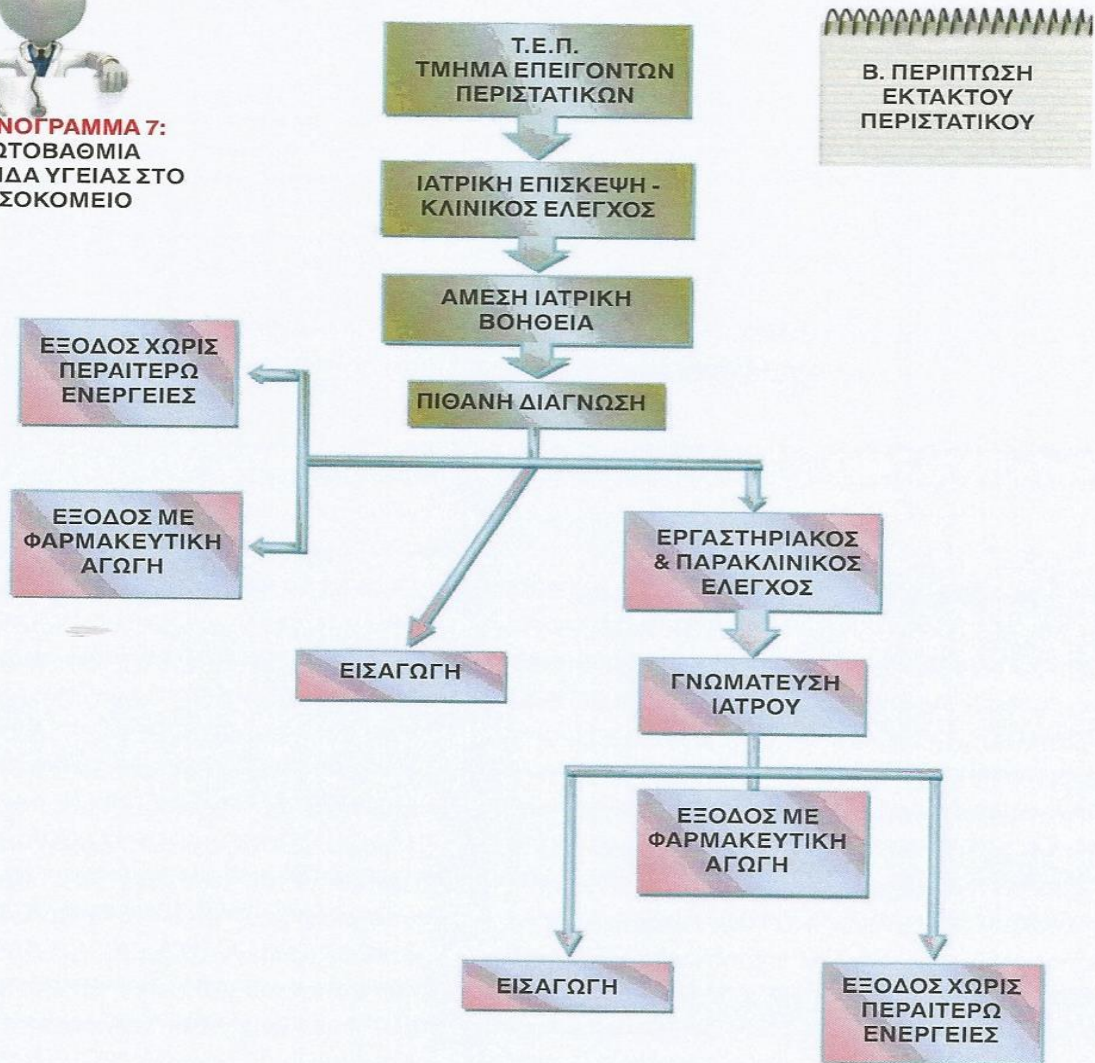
ΝΟΓΡΑΜΜΑ 7:
ΩΤΟΒΑΘΜΙΑ
ΙΔΑ ΥΓΕΙΑΣ ΣΤΟ
ΣΟΚΟΜΕΙΟ

Τ.Ε.Π.
ΤΜΗΜΑ ΕΠΕΙΓΟΝΤΩΝ ΠΕΡΙΣΤΑΤΙΚΩΝ

Β. ΠΕΡΙΠΤΩΣΗ ΕΚΤΑΚΤΟΥ ΠΕΡΙΣΤΑΤΙΚΟΥ

ΙΑΤΡΙΚΗ ΕΠΙΣΚΕΨΗ - ΚΛΙΝΙΚΟΣ ΕΛΕΓΧΟΣ

ΑΜΕΣΗ ΙΑΤΡΙΚΗ ΒΟΗΘΕΙΑ

ΕΞΟΔΟΣ ΧΩΡΙΣ ΠΕΡΑΙΤΕΡΩ ΕΝΕΡΓΕΙΕΣ

ΠΙΘΑΝΗ ΔΙΑΓΝΩΣΗ

ΕΞΟΔΟΣ ΜΕ ΦΑΡΜΑΚΕΥΤΙΚΗ ΑΓΩΓΗ

ΕΡΓΑΣΤΗΡΙΑΚΟΣ & ΠΑΡΑΚΛΙΝΙΚΟΣ ΕΛΕΓΧΟΣ

ΕΙΣΑΓΩΓΗ

ΓΝΩΜΑΤΕΥΣΗ ΙΑΤΡΟΥ

ΕΞΟΔΟΣ ΜΕ ΦΑΡΜΑΚΕΥΤΙΚΗ ΑΓΩΓΗ

ΕΙΣΑΓΩΓΗ

ΕΞΟΔΟΣ ΧΩΡΙΣ ΠΕΡΑΙΤΕΡΩ ΕΝΕΡΓΕΙΕΣ